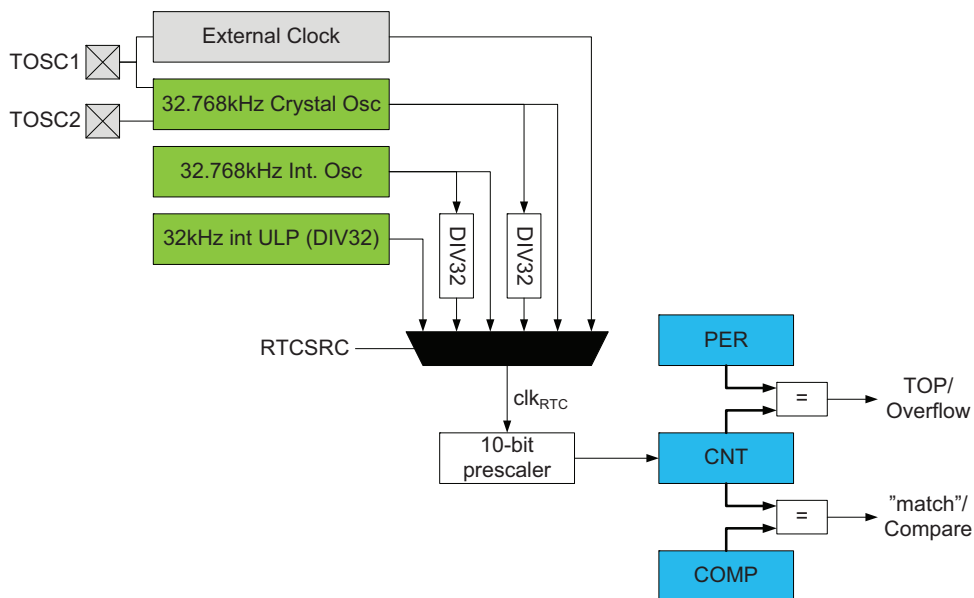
External Clock

TOSC1

32.768kHz Crystal Osc

TOSC2

32.768kHz Int. Osc

32kHz int ULP (DIV32)

DIV32

DIV32

RTCSRC

$clk_{RTC}$

10-bit prescaler

PER

=

TOP/ Overflow

CNT

=

"match"/ Compare

COMP